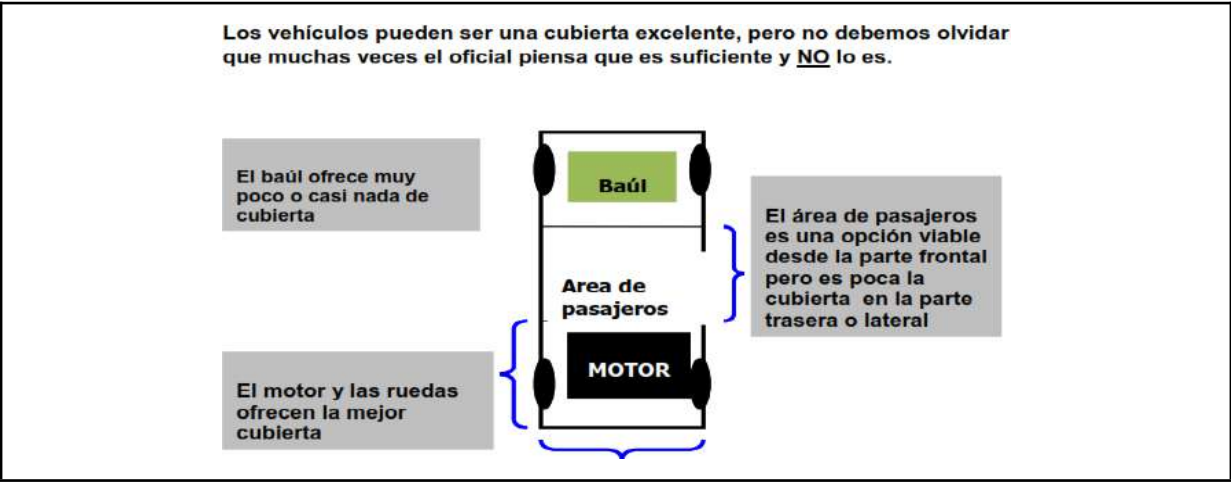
Los vehículos pueden ser una cubierta excelente, pero no debemos olvidar que muchas veces el oficial piensa que es suficiente y NO lo es.

El baúl ofrece muy poco o casi nada de cubierta

Baúl

El área de pasajeros es una opción viable desde la parte frontal pero es poca la cubierta en la parte trasera o lateral

Area de pasajeros

MOTOR

El motor y las ruedas ofrecen la mejor cubierta